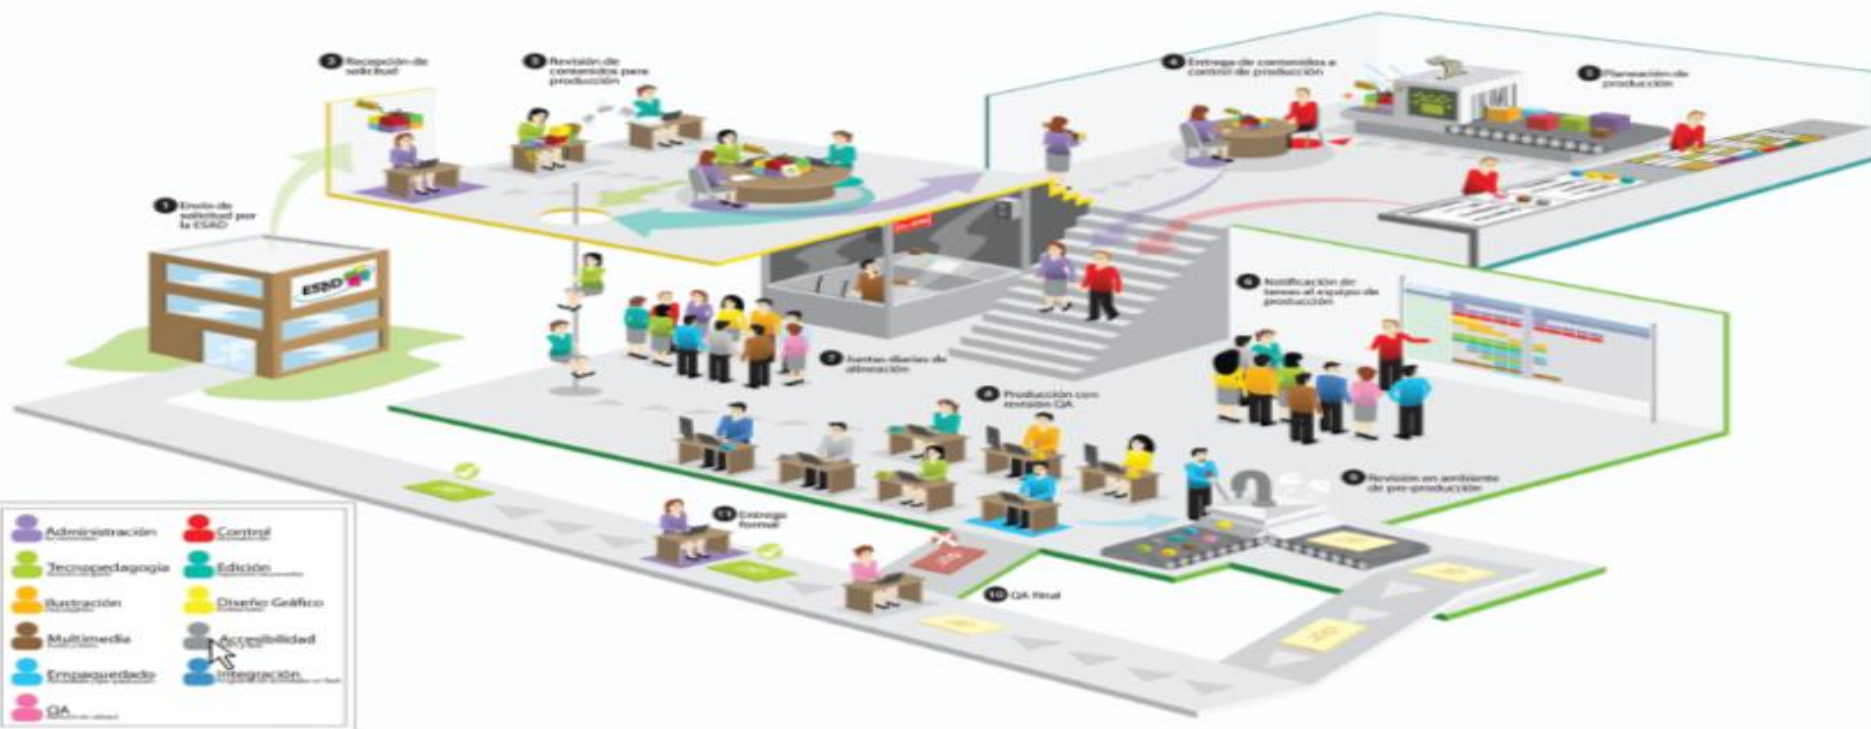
2 Recepción de solicitud

3 Revisión de contenidos para producción

4 Entrega de contenidos a control de producción

5 Planeación de producción

1 Envío de solicitud por la ESAD

ESAD

6 Notificación de tareas al equipo de producción

7 Juntas diarias de alineación

8 Producción con revisión QA

9 Revisión en ambiente de pre-producción

11 Entrega formal

10 QA final

Administración
Control
Tecnopedagogía
Edición
Ilustración
Diseño Gráfico
Multimedia
Accesibilidad
Empaquetado
Integración
QA